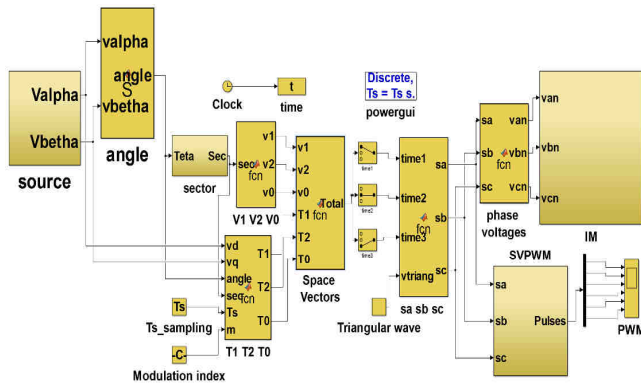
Valpha
Vbetha
source

valpha
angle
S
vbetha
angle

Clock
t
time

Discrete,
Ts = Ts s.
powergui

Teta Sec
sector

v1
sec v2
fcn
v0
V1 V2 V0

v1
v2
v0
Total
fcn
T1
T2
T0
Space Vectors

time1
time2
time3

time1
time2
time3
fcn
vtriang
sa
sb
sc
sa sb sc

sa van
sb fcn vbn
sc vcn
phase voltages

van
vbn
vcn
IM

vd
vq
angle
sec
fcn
Ts
m
T1
T2
T0
T1 T2 T0

Ts
Ts_sampling
C
Modulation index

Triangular wave

SVPWM
sa
sb
Pulses
sc
PWM